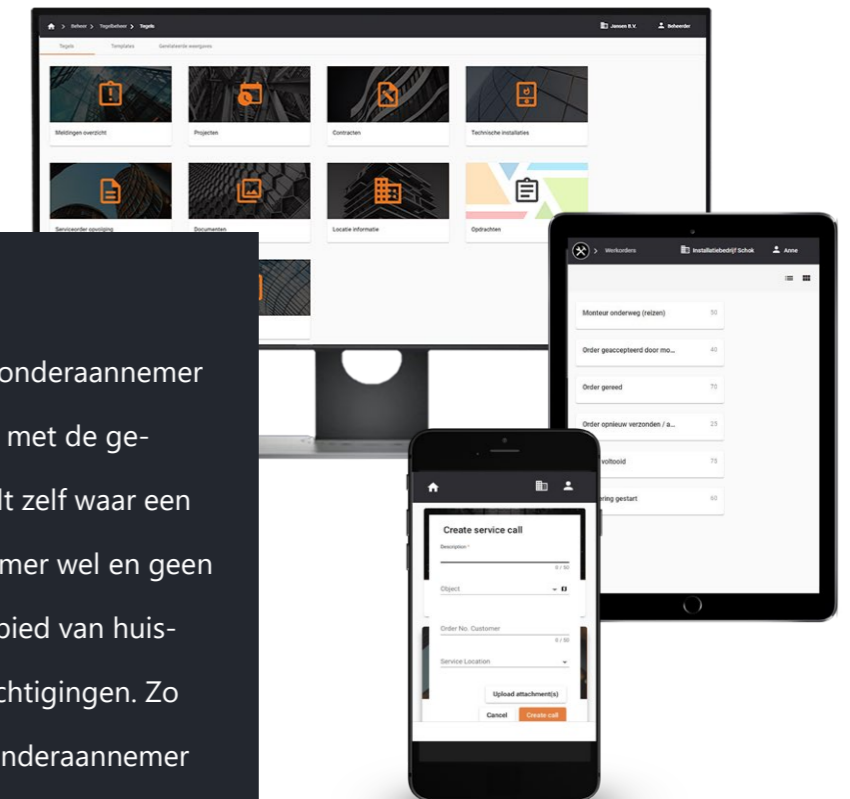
Beheer > Tegelbeheer > Tegels

Jansen B.V.

Beheerder

Tegels

Templates

Gerelateerde weergaves

Meldingen overzicht

Projecten

Contracten

Technische installaties

Serviceorder opvolging

Documenten

Locatie informatie

Opdrachten

onderaannemer

met de ge-

lt zelf waar een

mer wel en geen

bied van huis-

chtigingen. Zo

nderaannemer

Werkorders

Installatiebedrijf Schok

Anne

Monteur onderweg (reizen) 50

Order geaccepteerd door mo... 40

Order gereed 70

Order opnieuw verzonden / a... 25

voltooid 75

ring gestart 60

Create service call

Description *

0 / 50

Object

Order No. Customer

0 / 50

Service Location

Upload attachment(s)

Cancel

Create call